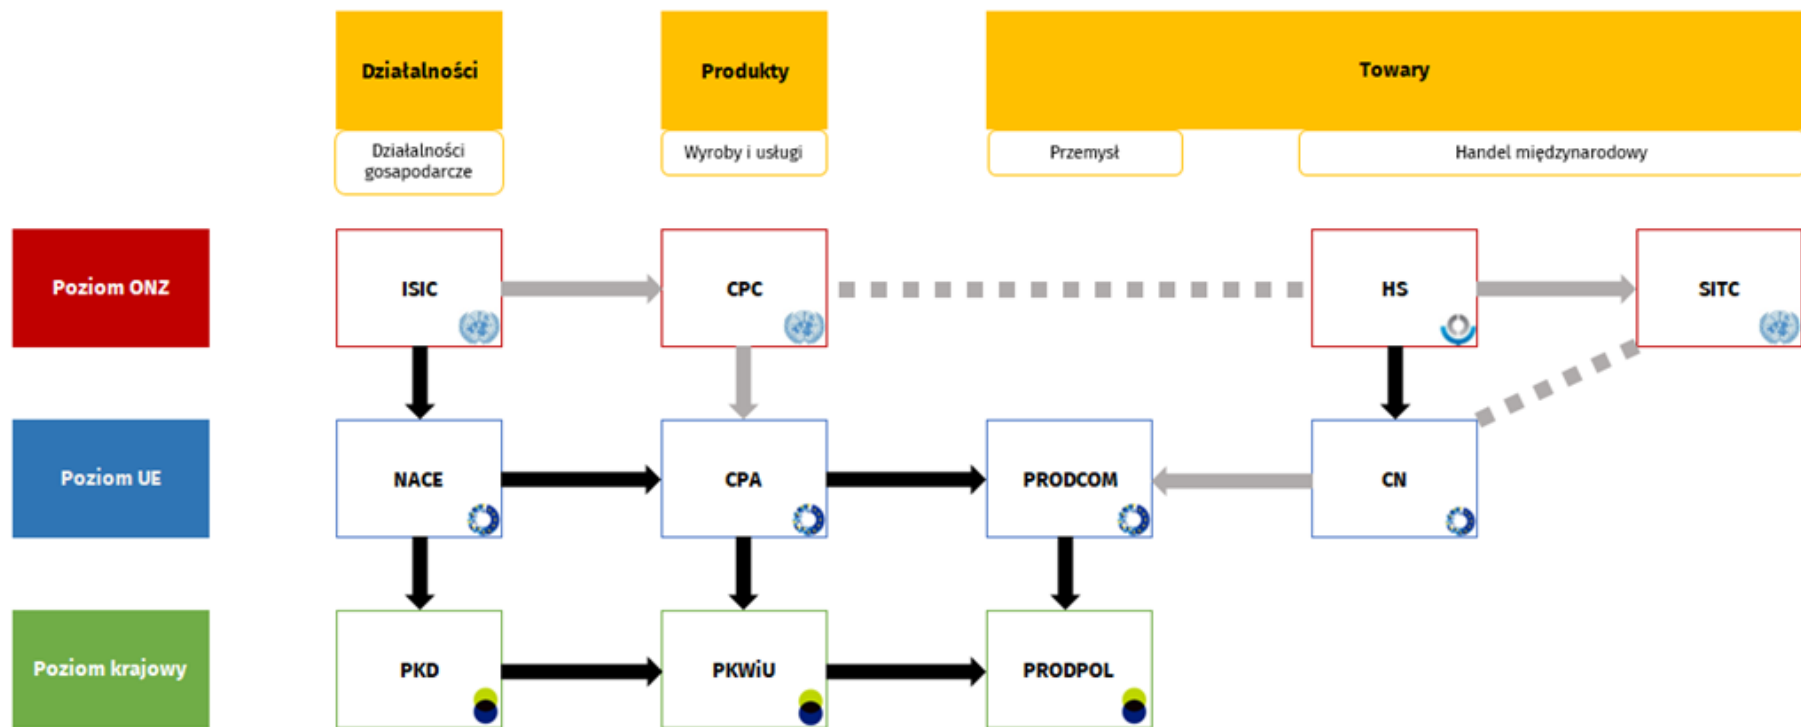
Działalności

Produkty

Towary

Działalności gospodarcze

Wyroby i usługi

Przemysł

Handel międzynarodowy

Poziom ONZ

ISIC

CPC

HS

SITC

Poziom UE

NACE

CPA

PRODCOM

CN

Poziom krajowy

PKD

PKWiU

PRODPOL